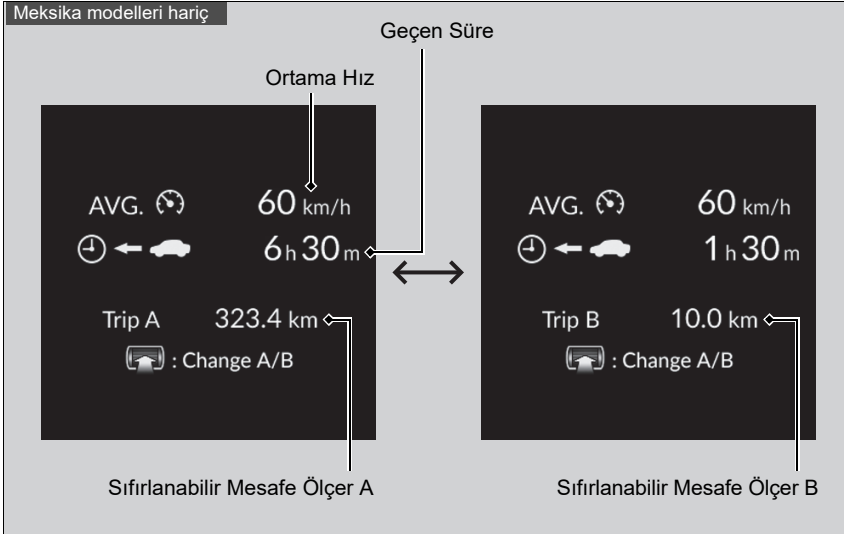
Meksika modelleri hariç

Geçen Süre

Ortama Hız

AVG. 60 km/h
6 h 30 m
Trip A 323.4 km
: Change A/B

AVG. 60 km/h
1 h 30 m
Trip B 10.0 km
: Change A/B

Sıfırlanabilir Mesafe Ölçer A

Sıfırlanabilir Mesafe Ölçer B